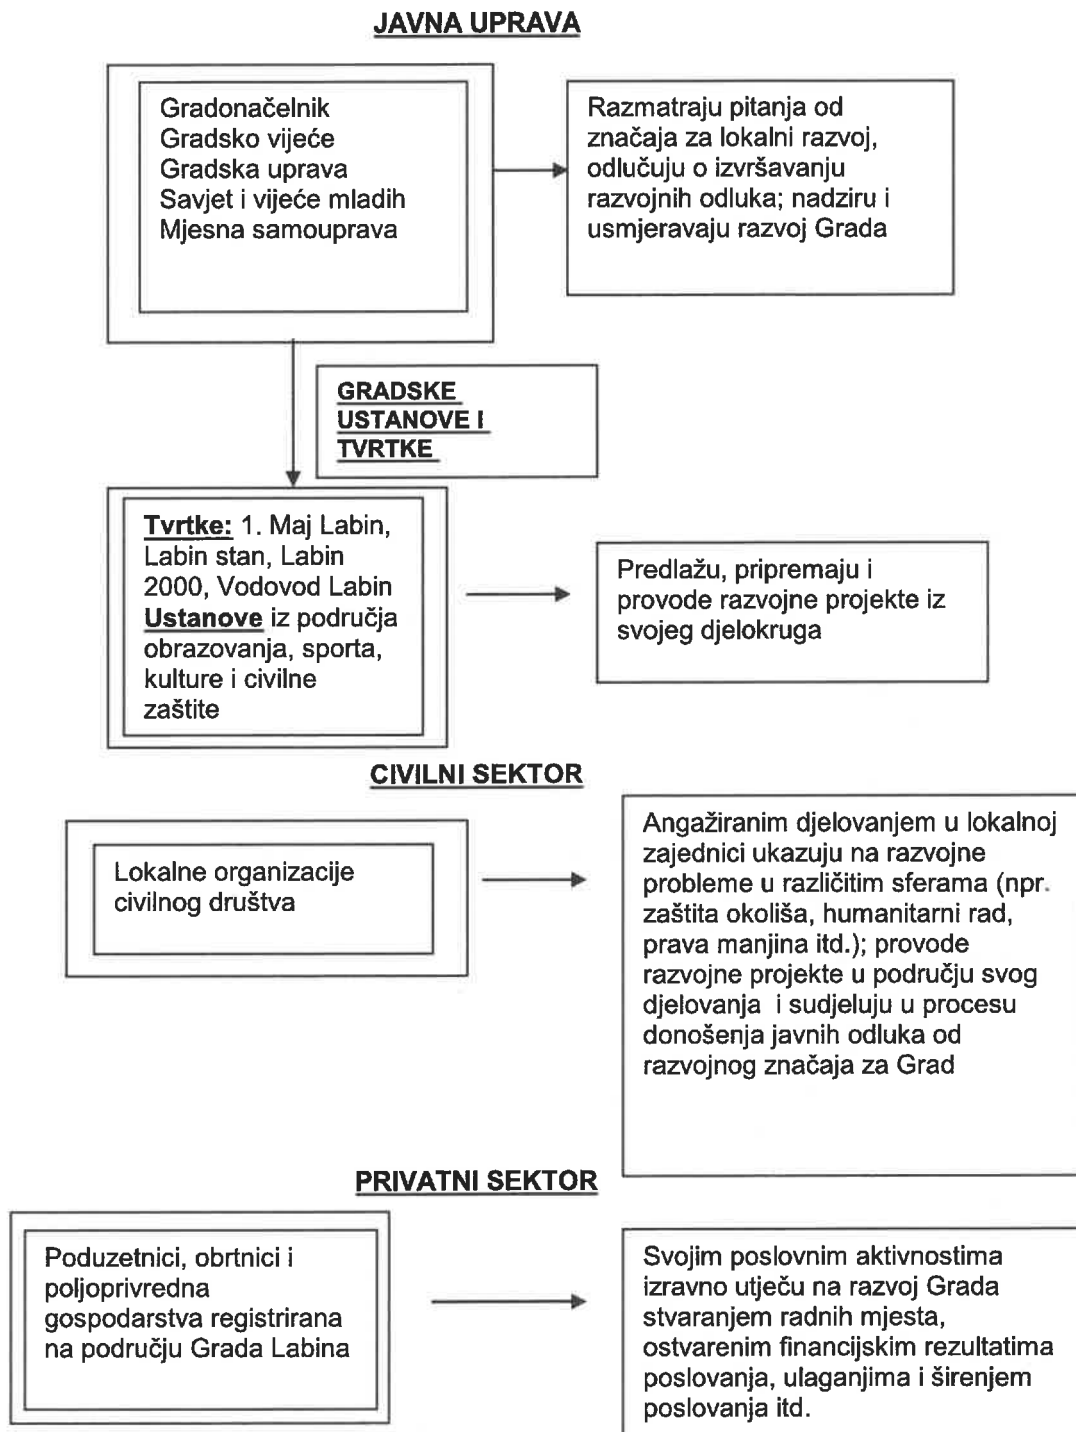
JAVNA UPRAVA

Gradonačelnik
Gradsko vijeće
Gradska uprava
Savjet i vijeće mladih
Mjesna samouprava

Razmatraju pitanja od značaja za lokalni razvoj, odlučuju o izvršavanju razvojnih odluka; nadziru i usmjeravaju razvoj Grada

GRADSKE USTANOVE I TVRTKE

Tvrtke: 1. Maj Labin, Labin stan, Labin 2000, Vodovod Labin
Ustanove iz područja obrazovanja, sporta, kulture i civilne zaštite

Predlažu, pripremaju i provode razvojne projekte iz svojeg djelokruga

CIVILNI SEKTOR

Lokalne organizacije civilnog društva

Angažiranim djelovanjem u lokalnoj zajednici ukazuju na razvojne probleme u različitim sferama (npr. zaštita okoliša, humanitarni rad, prava manjina itd.); provode razvojne projekte u području svog djelovanja i sudjeluju u procesu donošenja javnih odluka od razvojnog značaja za Grad

PRIVATNI SEKTOR

Poduzetnici, obrtnici i poljoprivredna gospodarstva registrirana na području Grada Labina

Svojim poslovnim aktivnostima izravno utječu na razvoj Grada stvaranjem radnih mjesta, ostvarenim financijskim rezultatima poslovanja, ulaganjima i širenjem poslovanja itd.